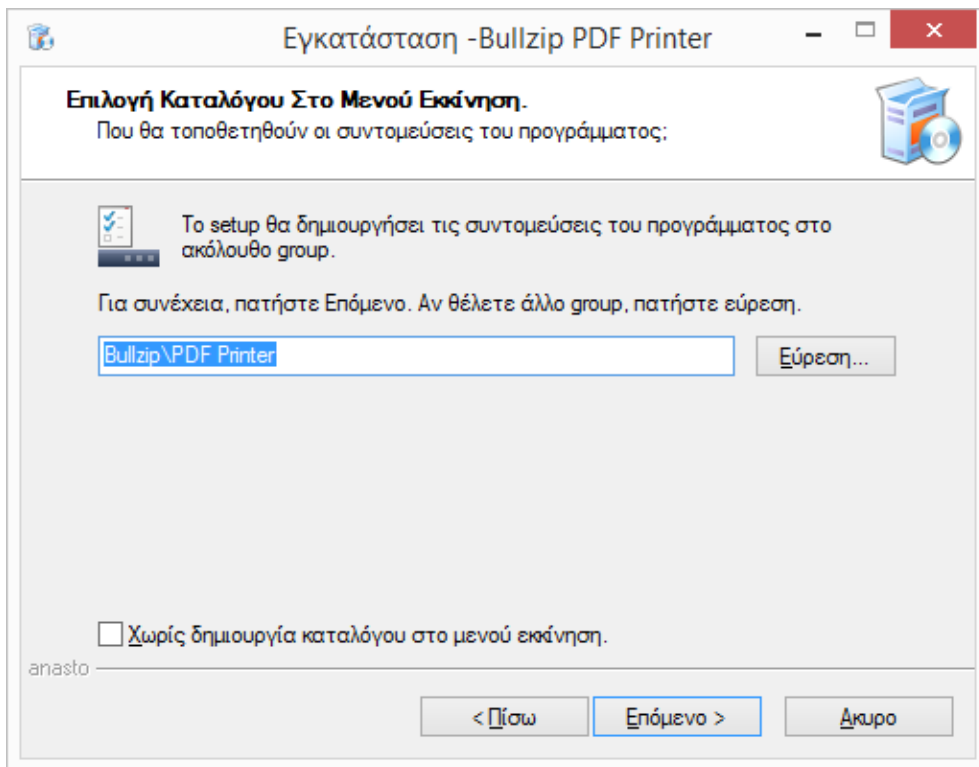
Εγκατάσταση -Bullzip PDF Printer

Επιλογή Καταλόγου Στο Μενού Εκκίνηση.
Που θα τοποθετηθούν οι συντομεύσεις του προγράμματος;

Το setup θα δημιουργήσει τις συντομεύσεις του προγράμματος στο ακόλουθο group.

Για συνέχεια, πατήστε Επόμενο. Αν θέλετε άλλο group, πατήστε εύρεση.

Bullzip\PDF Printer

Εύρεση...

Χωρίς δημιουργία καταλόγου στο μενού εκκίνηση.

anasto

< Πίσω

Επόμενο >

Ακυρο